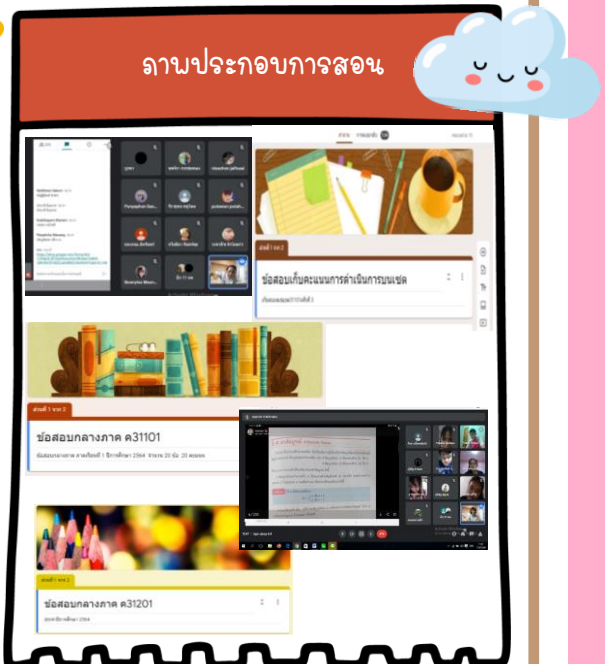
ภาพประกอบการสอน

ข้อสอบเก็บคะแนนการดำเนินการบนเซต

ส่วนที่ 1 จาก 2

ข้อสอบกลางภาค ค31101

ข้อสอบกลางภาค ภาคเรียนที่ 1 ปีการศึกษา 2564 จำนวน 20 ข้อ 20 คะแนน

ส่วนที่ 1 จาก 2

ข้อสอบกลางภาค ค31201

ปีการศึกษา 2564